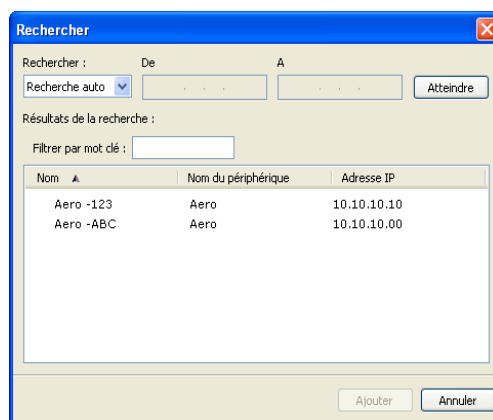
Rechercher

Rechercher :
Recherche auto
De
A
Atteindre

Résultats de la recherche :

Filtrer par mot clé :

| Nom ▲ | Nom du périphérique | Adresse IP |
|---|---|---|
| Aero -123 | Aero | 10.10.10.10 |
| Aero -ABC | Aero | 10.10.10.00 |

Ajouter
Annuler